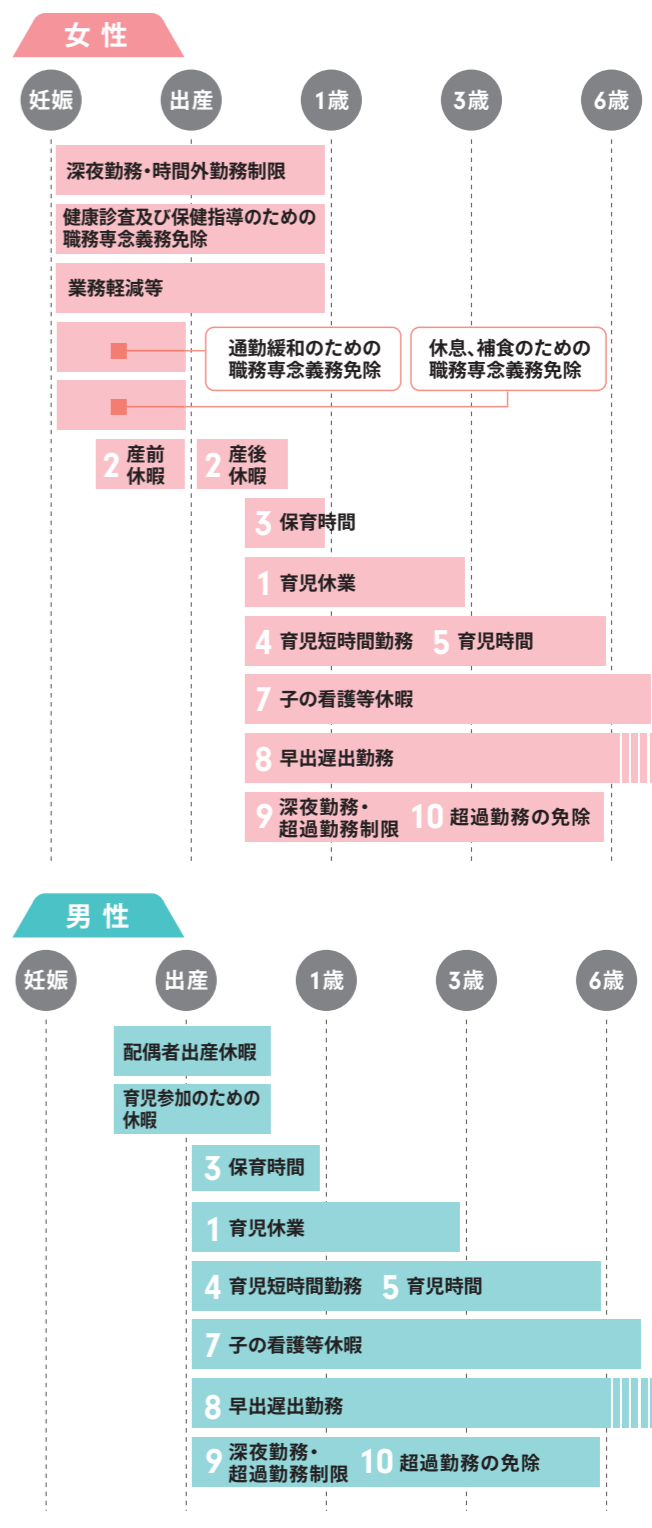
女性

妊娠 出産 1歳 3歳 6歳

深夜勤務・時間外勤務制限

健康診査及び保健指導のための職務専念義務免除

業務軽減等

通勤緩和のための職務専念義務免除

休息、補食のための職務専念義務免除

2 産前休暇

2 産後休暇

3 保育時間

1 育児休業

4 育児短時間勤務 5 育児時間

7 子の看護等休暇

8 早出遅出勤務

9 深夜勤務・超過勤務制限 10 超過勤務の免除

男性

妊娠 出産 1歳 3歳 6歳

配偶者出産休暇

育児参加のための休暇

3 保育時間

1 育児休業

4 育児短時間勤務 5 育児時間

7 子の看護等休暇

8 早出遅出勤務

9 深夜勤務・超過勤務制限 10 超過勤務の免除